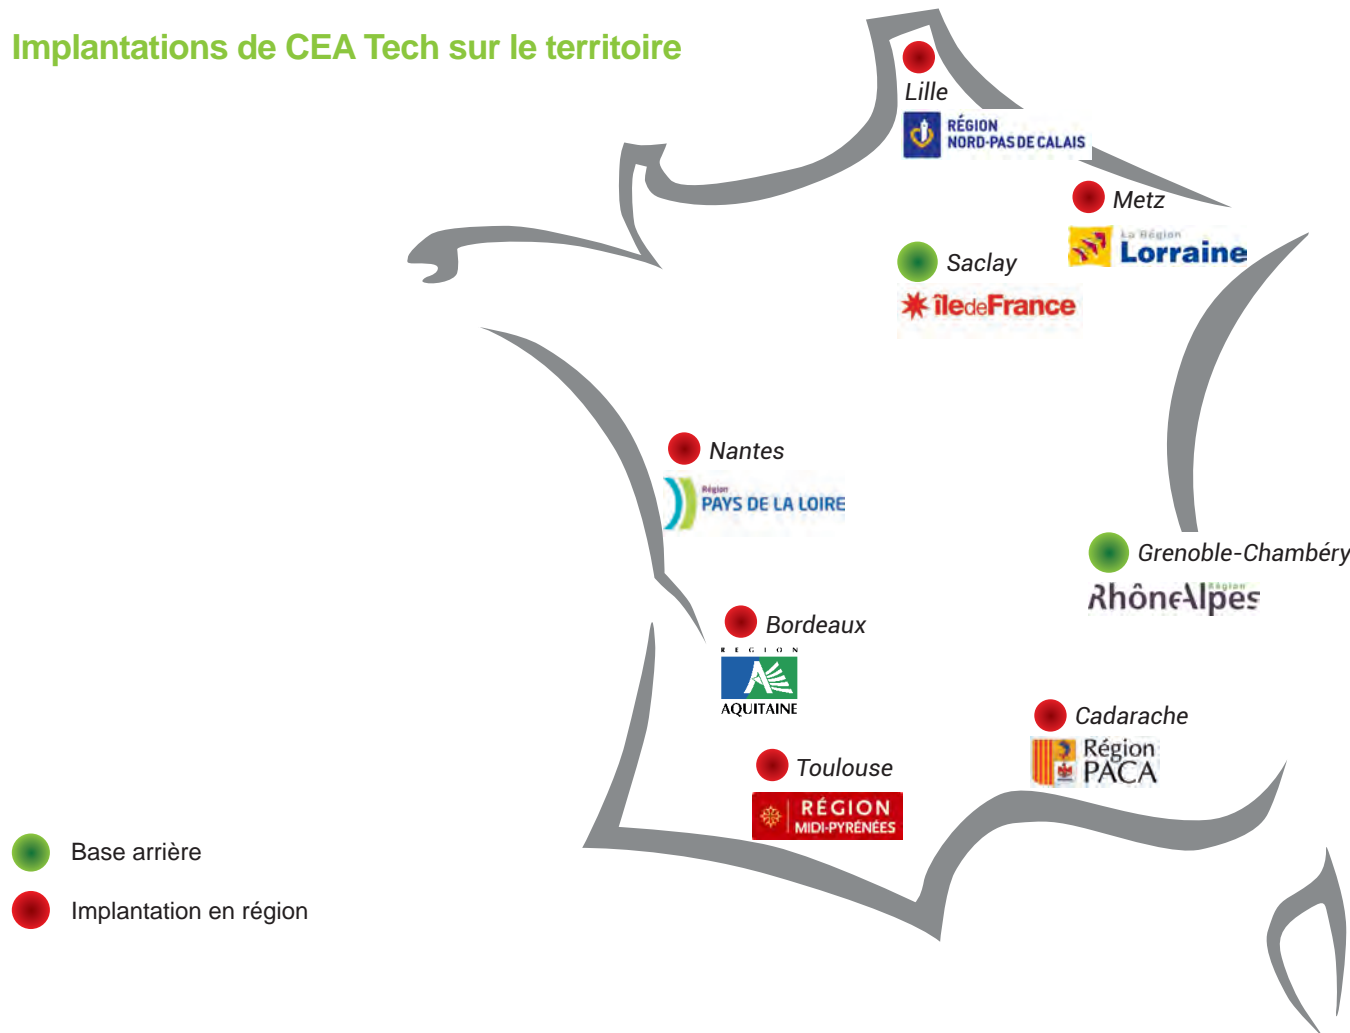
Implantations de CEA Tech sur le territoire

Lille
RÉGION NORD-PAS DE CALAIS

Metz
La Région Lorraine

Saclay
îledeFrance

Nantes
Région PAYS DE LA LOIRE

Grenoble-Chambéry
RhôneAlpes Région

Bordeaux
RÉGION AQUITAINE

Cadarache
Région PACA

Toulouse
RÉGION MIDI-PYRÉNÉES

Base arrière

Implantation en région